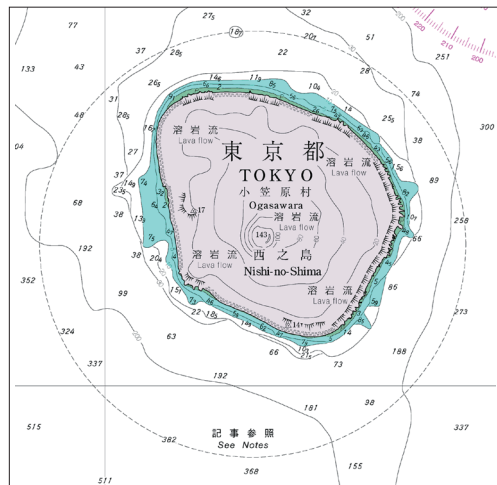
77
275
32
187
201
51
133
43
37
285
22
251
74
28
300
31
265
146
113
86
104
48
275
255
161
38
溶岩流
Lava flow
04
27
東京都
溶岩流
Lava flow
37
TOKYO
89
235
小笠原村
68
38
13
17
Ogasawara
258
溶岩流
Lava flow
192
143
30
溶岩流
Lava flow
西之島
66
20
Nishi-no-Shima
352
85
99
溶岩流
Lava flow
15
22
18
324
63
273
147
337
66
188
73
192
181
98
515
337
記事参照
See Notes
382
155
368
511
220
210
200